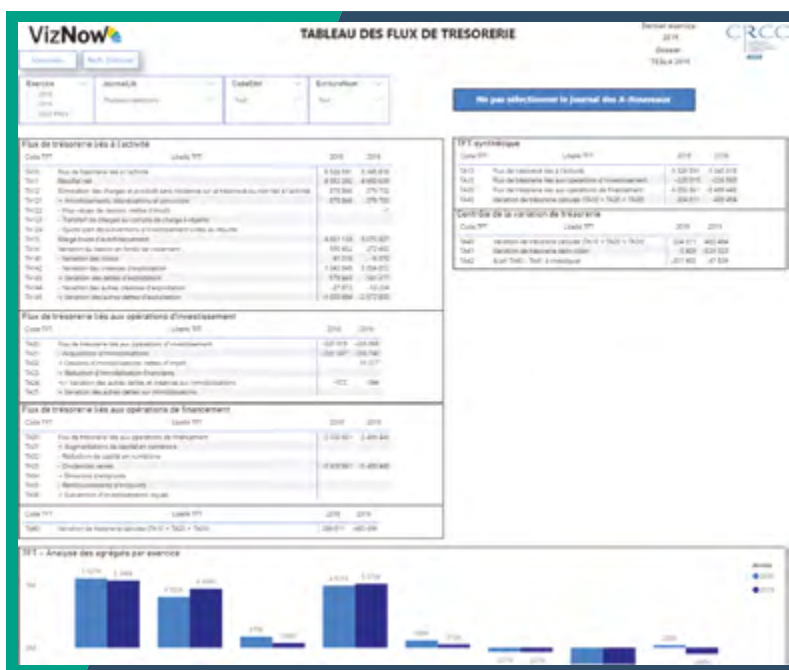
VizNow

TABLEAU DES FLUX DE TRESORERIE

Dernier exercice
2019
Dossier
TESLA 2019

CRCC

Exercice
JournalLib
CodeEtat
EcritureNum

Ne pas sélectionner le journal des A-Nouveaux

Flux de trésorerie liés à l'activité

| Code TFT | Libellé TFT | 2018 | 2019 |
|---|---|---|---|
| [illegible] | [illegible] | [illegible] | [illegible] |

Flux de trésorerie liés aux opérations d'investissement

| Code TFT | Libellé TFT | 2018 | 2019 |
|---|---|---|---|
| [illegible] | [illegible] | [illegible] | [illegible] |

Flux de trésorerie liés aux opérations de financement

| Code TFT | Libellé TFT | 2018 | 2019 |
|---|---|---|---|
| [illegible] | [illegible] | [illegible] | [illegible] |

| Code TFT | Libellé TFT | 2018 | 2019 |
|---|---|---|---|
| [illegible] | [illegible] | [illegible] | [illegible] |

TFT synthétique

| Code TFT | Libellé TFT | 2018 | 2019 |
|---|---|---|---|
| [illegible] | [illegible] | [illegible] | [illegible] |

Contrôle de la variation de trésorerie

| Code TFT | Libellé TFT | 2018 | 2019 |
|---|---|---|---|
| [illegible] | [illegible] | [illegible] | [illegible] |

TFT - Analyse des agrégats par exercice

Année
2018
2019